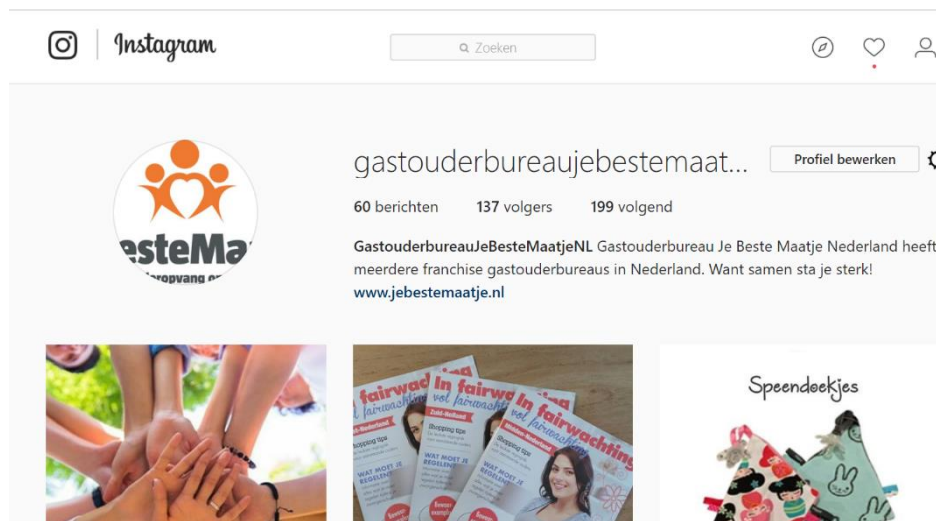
Instagram

Zoeken

esteMa
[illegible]opvang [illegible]

gastouderbureaujebestemaat...

Profiel bewerken

60 berichten 137 volgers 199 volgend

GastouderbureauJeBesteMaatjeNL Gastouderbureau Je Beste Maatje Nederland heeft meerdere franchise gastouderbureaus in Nederland. Want samen sta je sterk!
www.jebestemaatje.nl

In fairwachting vol fairwachting

Zuid-Holland

Shopping tips

WAT MOET JE REGELEN

Speendoekjes